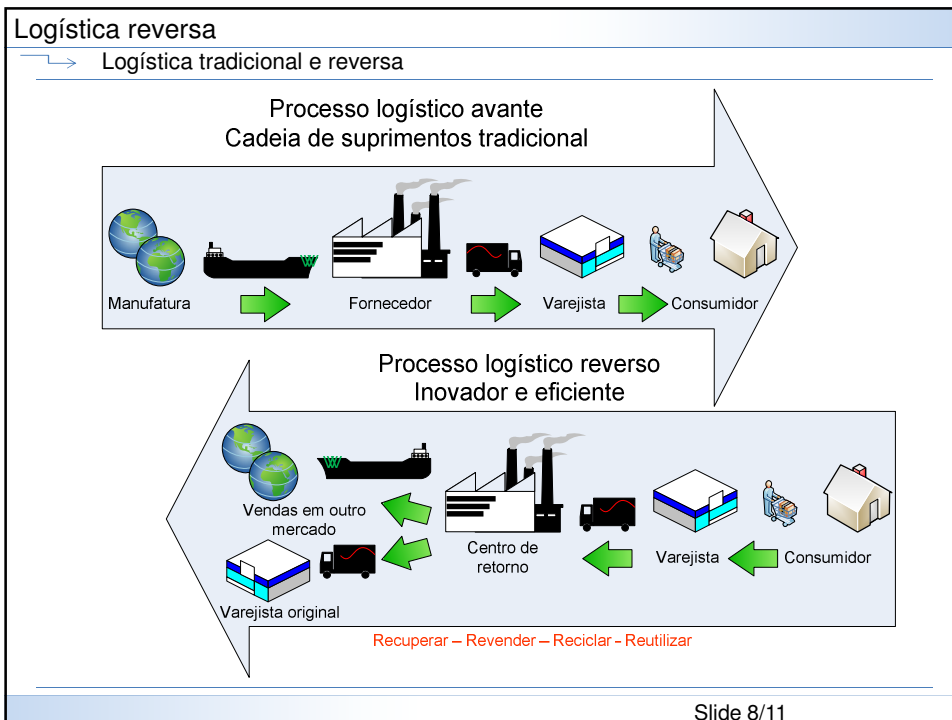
Logística reversa

Logística tradicional e reversa

Processo logístico avante
Cadeia de suprimentos tradicional

Manufatura

Fornecedor

Varejista

Consumidor

Processo logístico reverso
Inovador e eficiente

Vendas em outro mercado

Centro de retorno

Varejista

Consumidor

Varejista original

Recuperar – Revender – Reciclar - Reutilizar

Slide 8/11